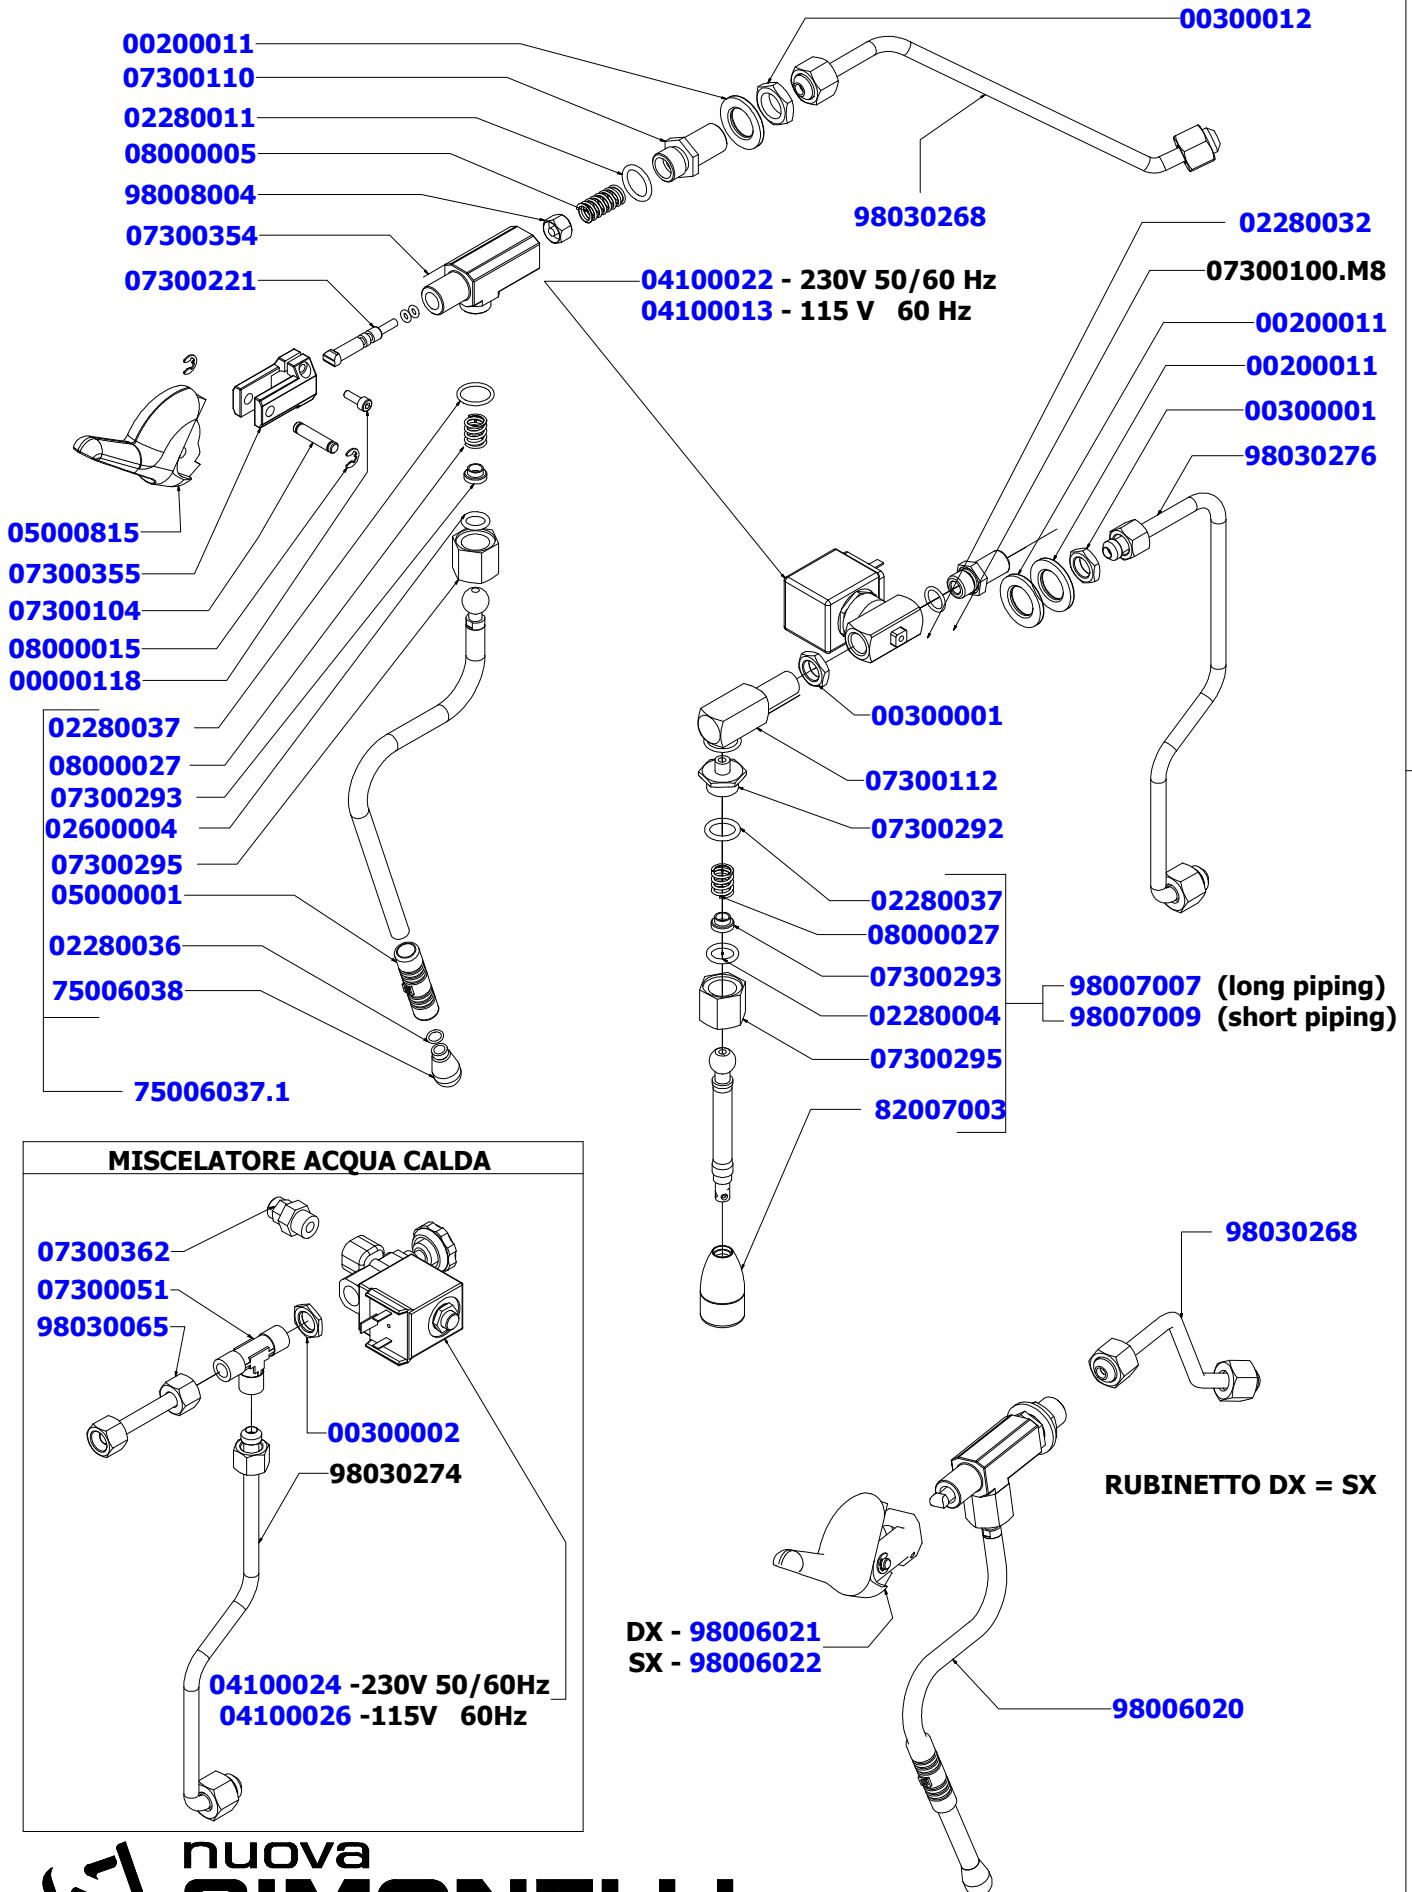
00300012
00200011
07300110
02280011
08000005
98008004
07300354
07300221
98030268
02280032
07300100.M8
04100022 - 230V 50/60 Hz
04100013 - 115 V 60 Hz
00200011
00200011
00300001
98030276
05000815
07300355
07300104
08000015
00000118
02280037
08000027
07300293
02600004
07300295
05000001
02280036
75006038
75006037.1
00300001
07300112
07300292
02280037
08000027
07300293
02280004
07300295
82007003
98007007 (long piping)
98007009 (short piping)
MISCELATORE ACQUA CALDA
07300362
07300051
98030065
00300002
98030274
04100024 -230V 50/60Hz
04100026 -115V 60Hz
98030268
RUBINETTO DX = SX
DX - 98006021
SX - 98006022
98006020
nuova
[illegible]